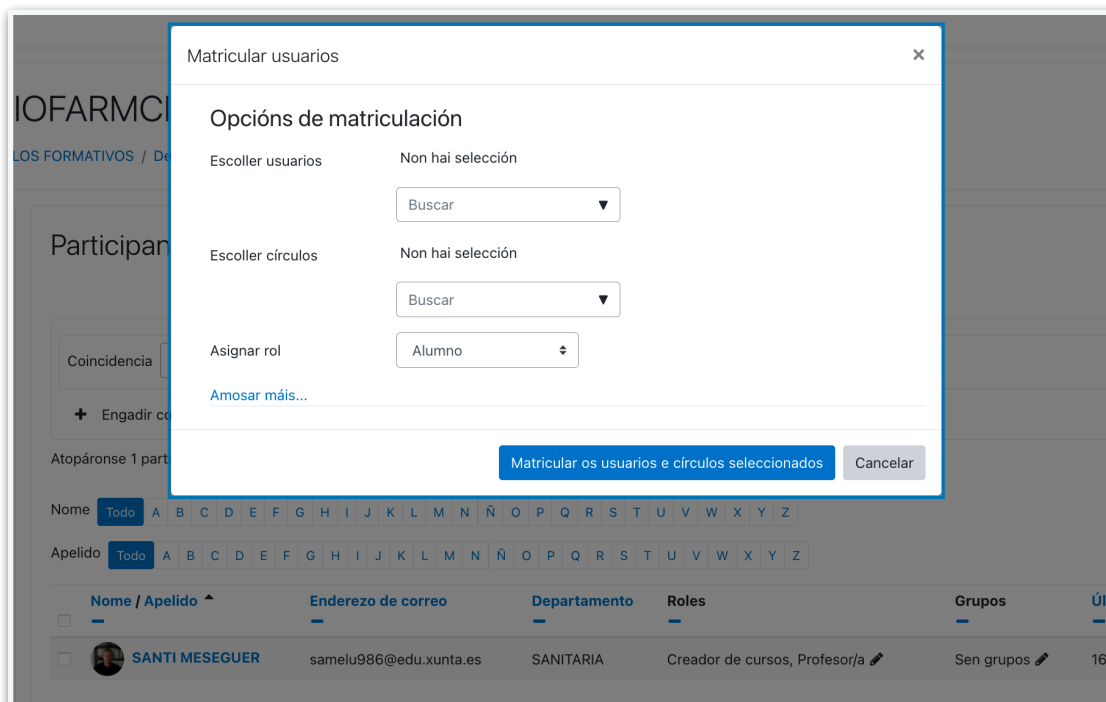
IOFARMCI

LOS FORMATIVOS / De

Participan

Coincidencia

+ Engadir co

Atopáronse 1 part

Matricular usuarios ×

Opcións de matriculación

Escoller usuarios Non hai selección

Buscar ▼

Escoller círculos Non hai selección

Buscar ▼

Asignar rol Alumno

Amosar máis...

Matricular os usuarios e círculos seleccionados Cancelar

Nome Todo A B C D E F G H I J K L M N Ñ O P Q R S T U V W X Y Z

Apelido Todo A B C D E F G H I J K L M N Ñ O P Q R S T U V W X Y Z

| Nome / Apelido | Enderezo de correo | Departamento | Roles | Grupos | Ú |
|---|---|---|---|---|---|
| SANTI MESEGUER | samelu986@edu.xunta.es | SANITARIA | Creador de cursos, Profesor/a | Sen grupos | 16 |